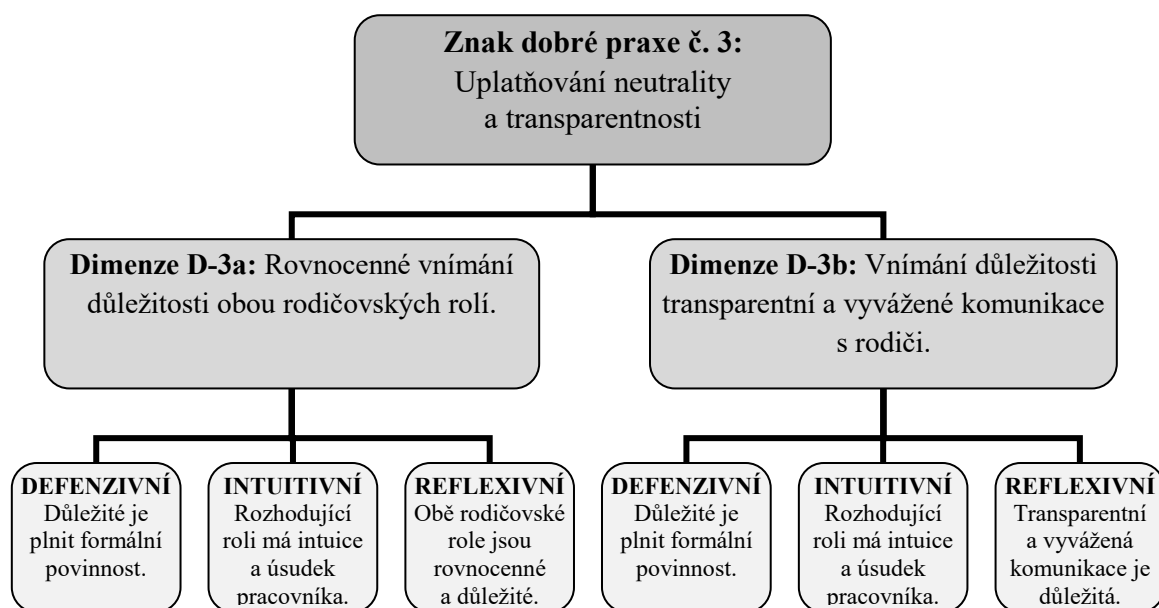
**Znak dobré praxe č. 3:**
Uplatňování neutrality a transparentnosti

**Dimenze D-3a:** Rovnocenné vnímání důležitosti obou rodičovských rolí.

**Dimenze D-3b:** Vnímání důležitosti transparentní a vyvážené komunikace s rodiči.

**DEFENZIVNÍ**
Důležité je plnit formální povinnost.

**INTUITIVNÍ**
Rozhodující roli má intuice a úsudek pracovníka.

**REFLEXIVNÍ**
Obě rodičovské role jsou rovnocenné a důležité.

**DEFENZIVNÍ**
Důležité je plnit formální povinnost.

**INTUITIVNÍ**
Rozhodující roli má intuice a úsudek pracovníka.

**REFLEXIVNÍ**
Transparentní a vyvážená komunikace je důležitá.